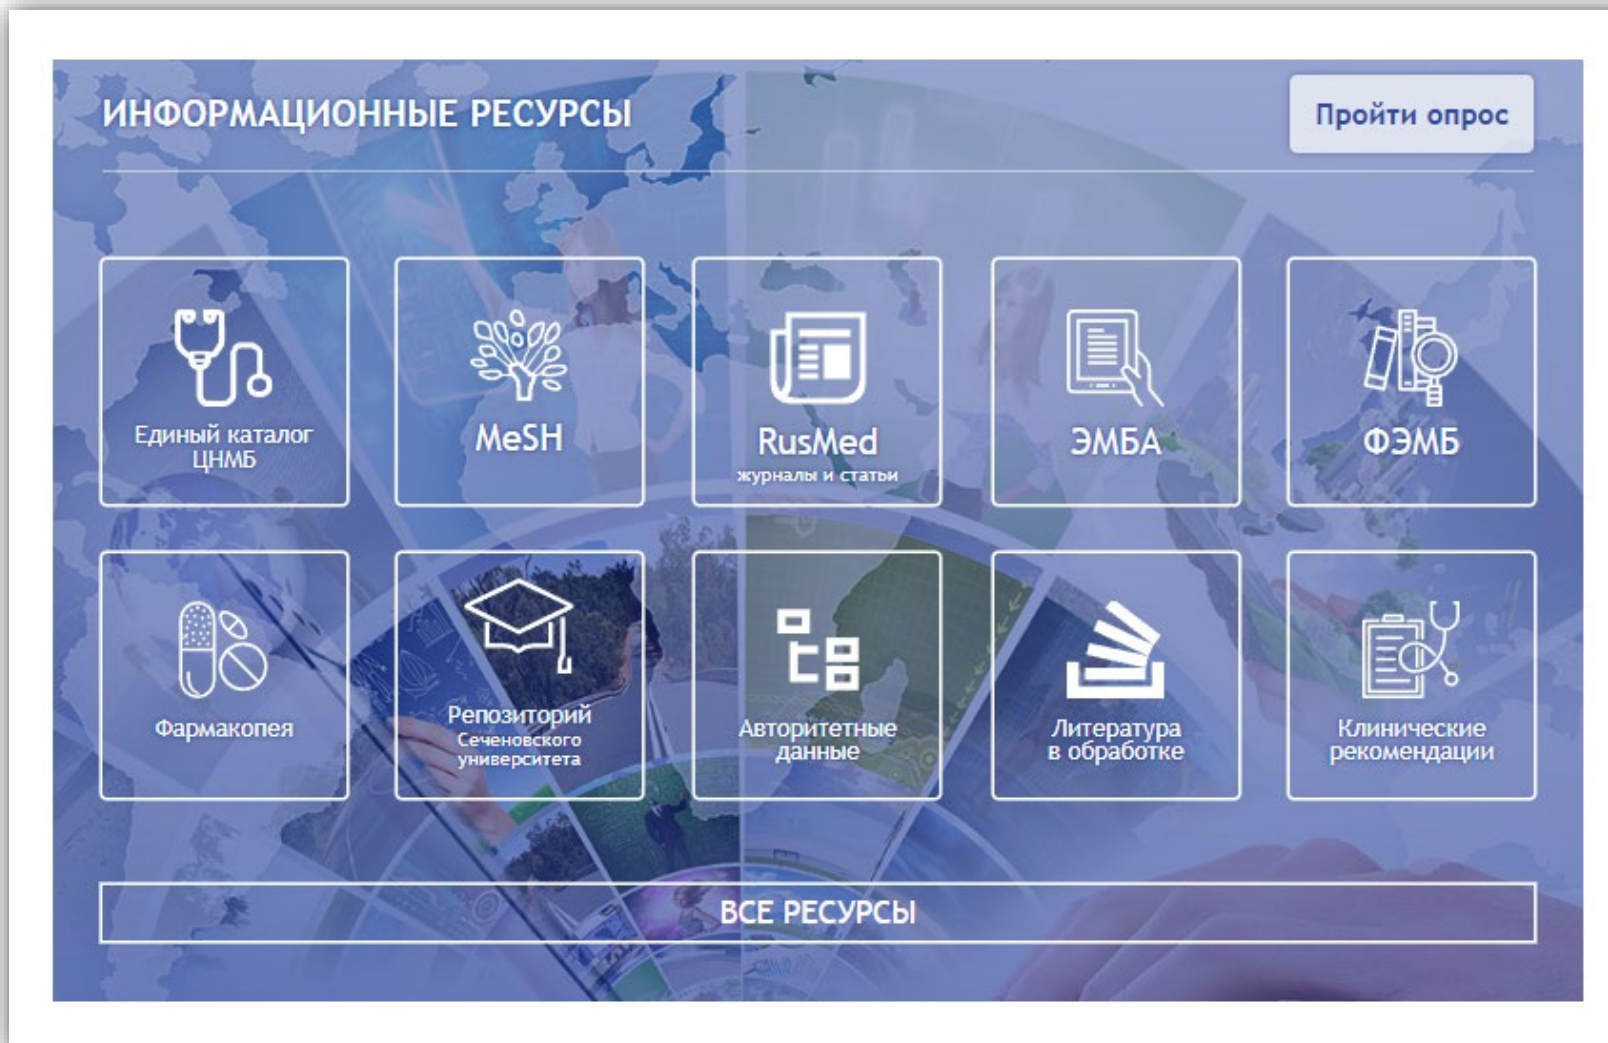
ИНФОРМАЦИОННЫЕ РЕСУРСЫ

Пройти опрос

Единый каталог ЦНМБ

MeSH

RusMed
журналы и статьи

ЭМБА

ФЭМБ

Фармакопея

Репозиторий
Сеченовского университета

Авторитетные данные

Литература в обработке

Клинические рекомендации

ВСЕ РЕСУРСЫ